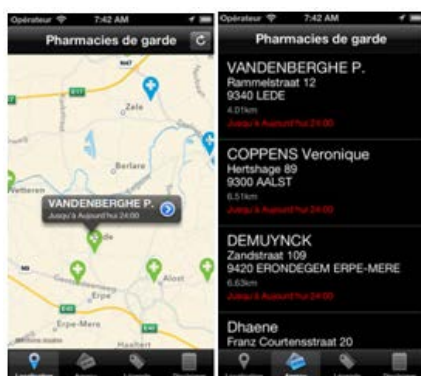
Opérateur 7:42 AM

Pharmacies de garde

N47

N417

Zele

Berlare

Wetteren

VANDENBERGHE P.

Jusqu'à Aujourd'hui 24:00

Lede

Erpe

Aalst

Erpe-Mere

Haaltert

Opérateur 7:42 AM

Pharmacies de garde

VANDENBERGHE P.
Rammelstraat 12
9340 LEDE
4.01km
Jusqu'à Aujourd'hui 24:00

COPPENS Veronique
Hertshage 89
9300 AALST
6.51km
Jusqu'à Aujourd'hui 24:00

DEMUYNCK
Zandstraat 109
9420 ERONDEGEM ERPE-MERE
6.63km
Jusqu'à Aujourd'hui 24:00

Dhaene
Franz Courtensstraat 20

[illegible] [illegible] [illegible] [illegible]
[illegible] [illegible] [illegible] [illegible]